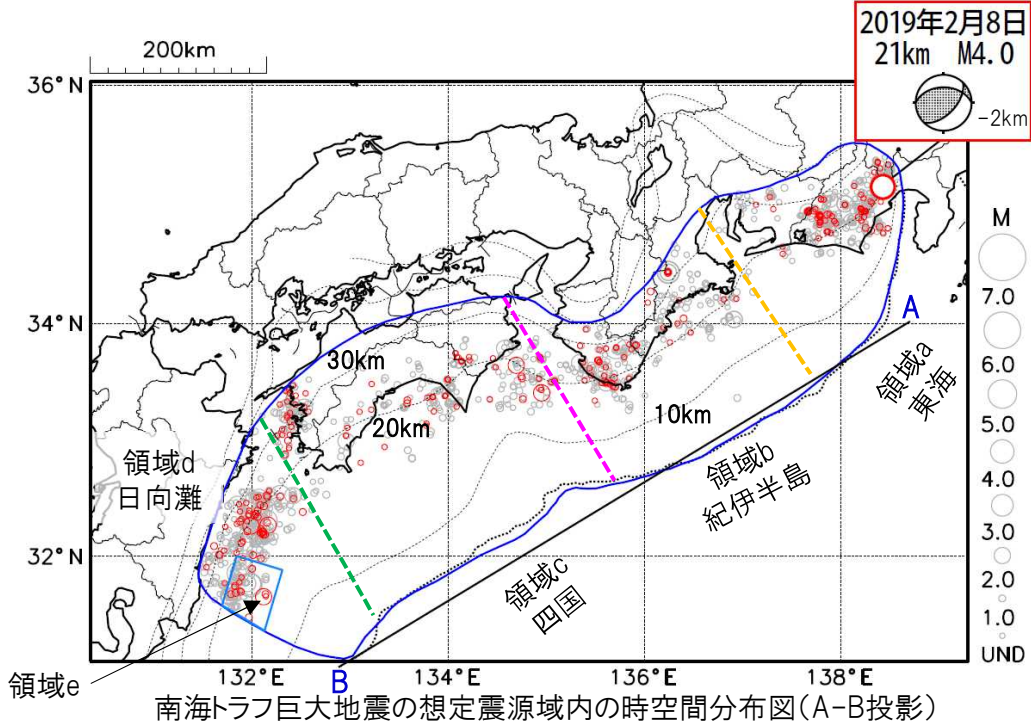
200km

2019年2月8日
21km M4.0
-2km

36°N
34°N
32°N

30km
20km
10km

A
B

領域a
東海

領域b
紀伊半島

領域c
四国

領域d
日向灘

領域e

M
7.0
6.0
5.0
4.0
3.0
2.0
1.0
UND

132°E
134°E
136°E
138°E

南海トラフ巨大地震の想定震源域内の時空間分布図(A-B投影)